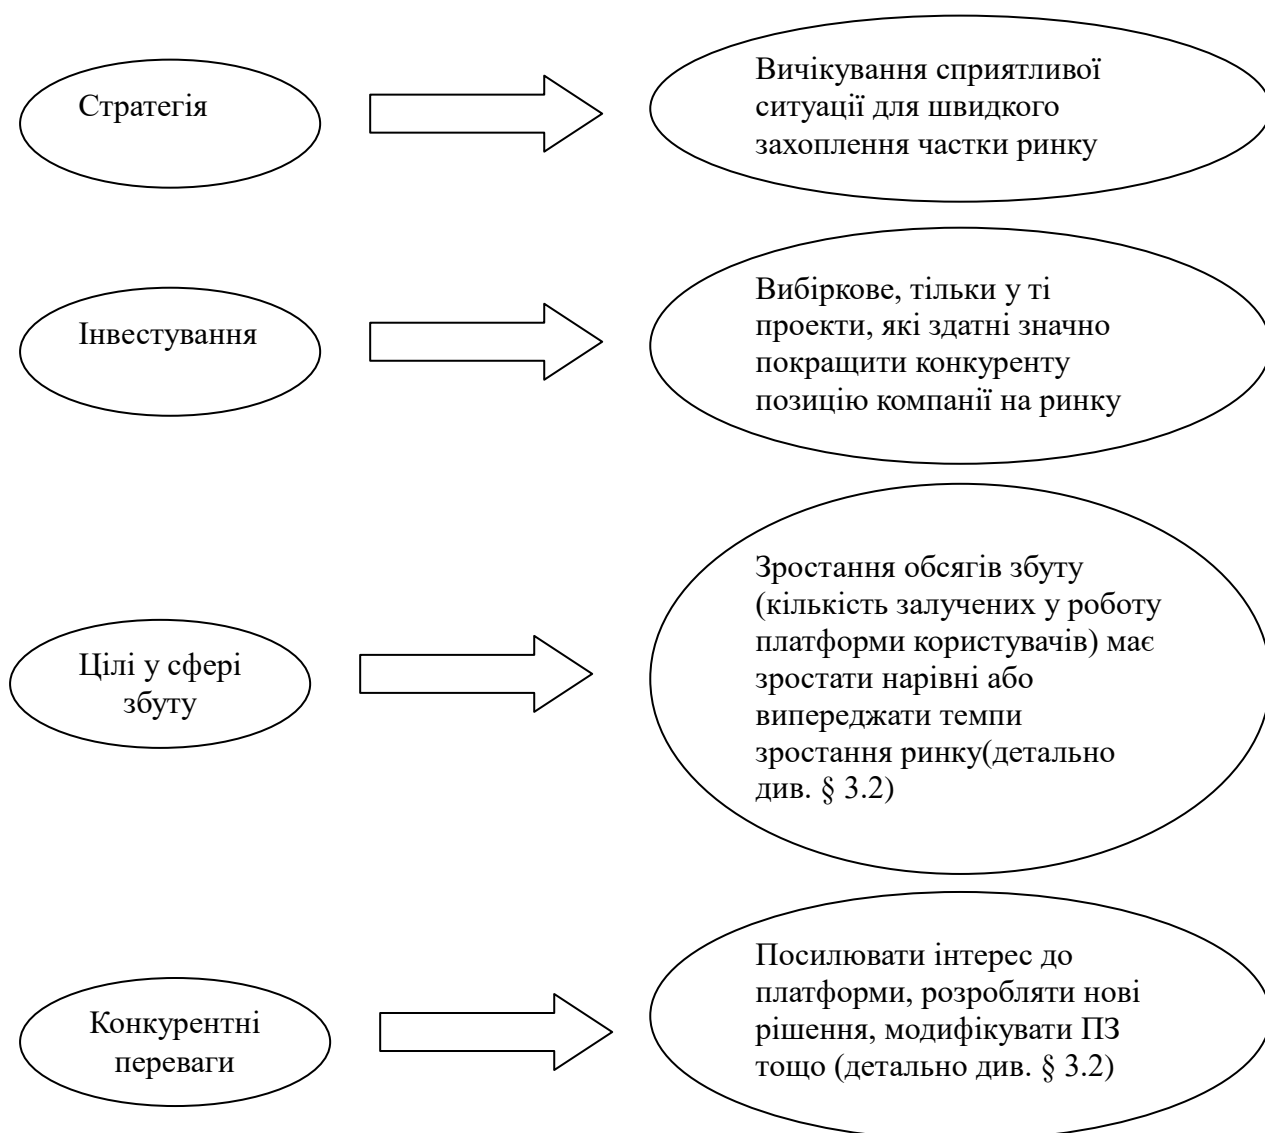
Стратегія

Вичікування сприятливої ситуації для швидкого захоплення частки ринку

Інвестування

Вибіркове, тільки у ті проекти, які здатні значно покращити конкуренту позицію компанії на ринку

Цілі у сфері збуту

Зростання обсягів збуту (кількість залучених у роботу платформи користувачів) має зростати нарівні або випереджати темпи зростання ринку(детально див. § 3.2)

Конкурентні переваги

Посилювати інтерес до платформи, розробляти нові рішення, модифікувати ПЗ тощо (детально див. § 3.2)